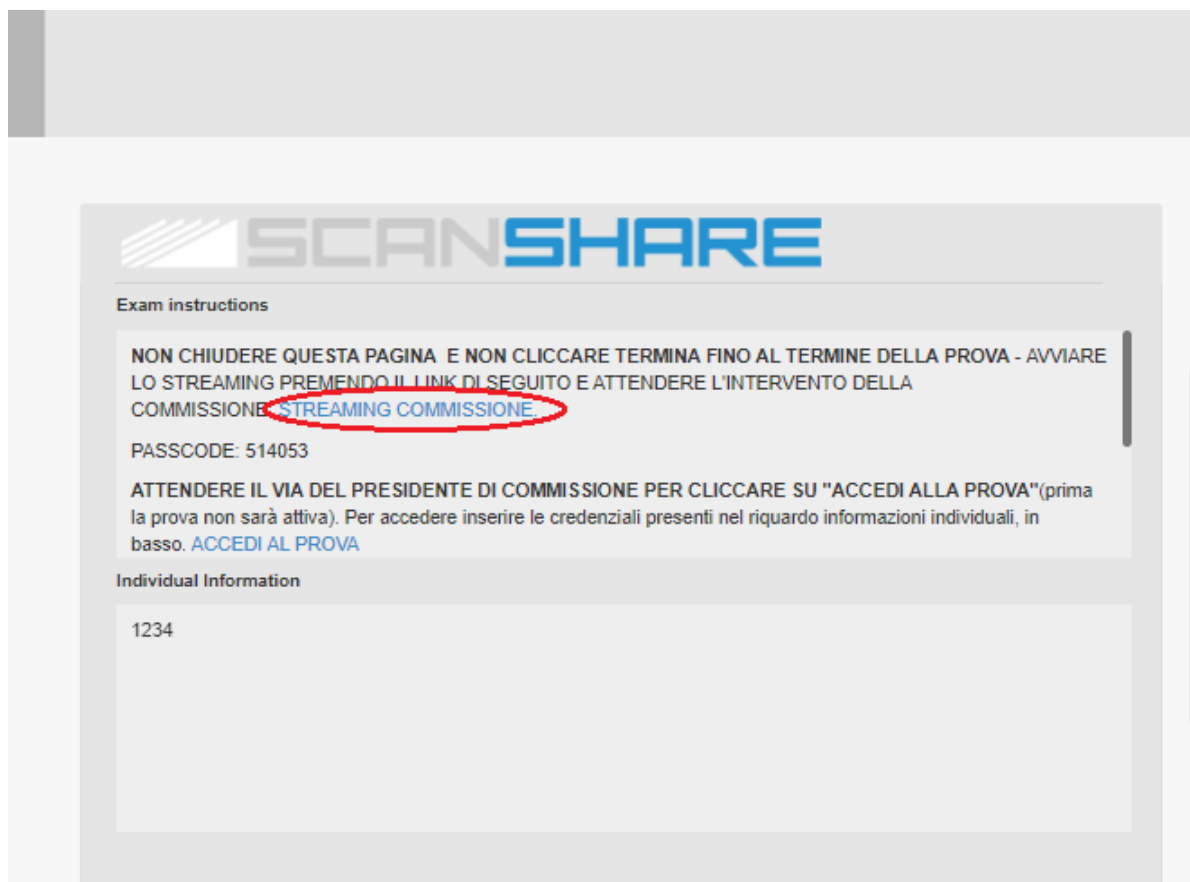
SCANSHARE

Exam instructions

NON CHIUDERE QUESTA PAGINA E NON CLICCARE TERMINA FINO AL TERMINE DELLA PROVA - AVVIARE LO STREAMING PREMENDO IL LINK DI SEGUITO E ATTENDERE L'INTERVENTO DELLA COMMISSIONE: STREAMING COMMISSIONE.

PASSCODE: 514053

ATTENDERE IL VIA DEL PRESIDENTE DI COMMISSIONE PER CLICCARE SU "ACCEDI ALLA PROVA"(prima la prova non sarà attiva). Per accedere inserire le credenziali presenti nel riquardo informazioni individuali, in basso. ACCEDI AL PROVA

Individual Information

1234